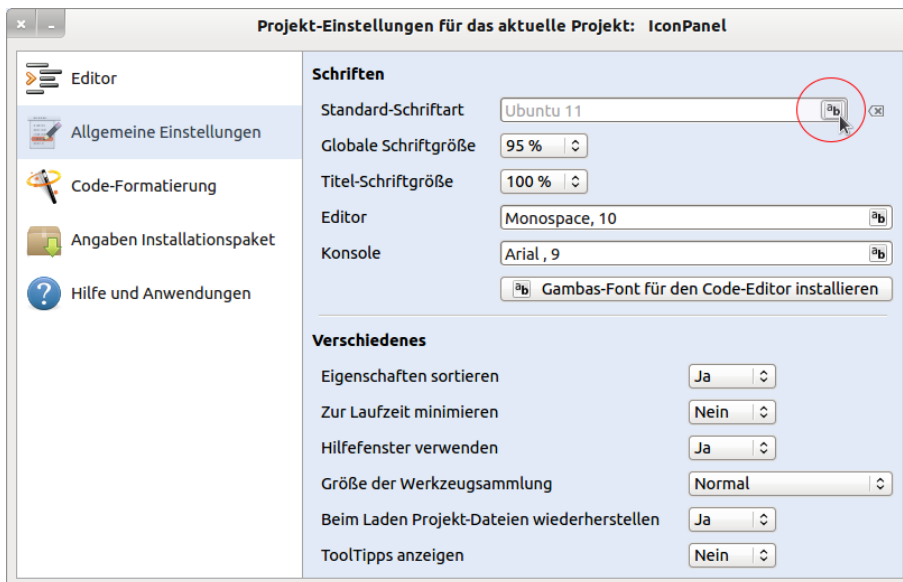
Projekt-Einstellungen für das aktuelle Projekt: IconPanel

Editor
Allgemeine Einstellungen
Code-Formatierung
Angaben Installationspaket
Hilfe und Anwendungen

Schriften

| | |
|---|---|
| Standard-Schriftart | Ubuntu 11 |
| Globale Schriftgröße | 95 % |
| Titel-Schriftgröße | 100 % |
| Editor | Monospace, 10 |
| Konsole | Arial , 9 |

Gambas-Font für den Code-Editor installieren

Verschiedenes

| | |
|---|---|
| Eigenschaften sortieren | Ja |
| Zur Laufzeit minimieren | Nein |
| Hilfefenster verwenden | Ja |
| Größe der Werkzeugsammlung | Normal |
| Beim Laden Projekt-Dateien wiederherstellen | Ja |
| ToolTipps anzeigen | Nein |